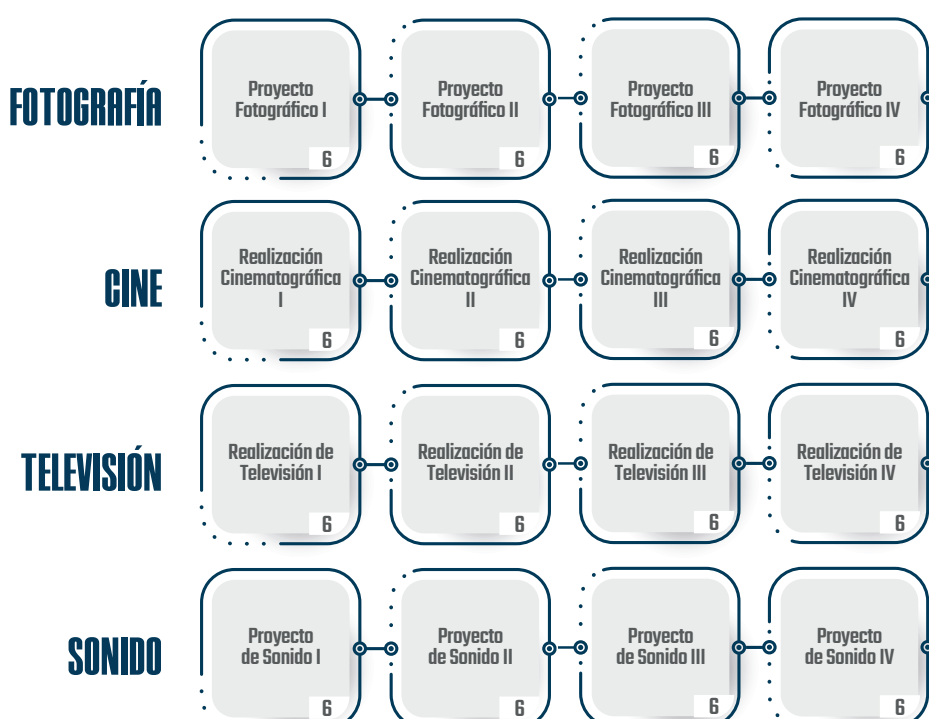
FOTOGRAFÍA

Proyecto Fotográfico I
6

Proyecto Fotográfico II
6

Proyecto Fotográfico III
6

Proyecto Fotográfico IV
6

CINE

Realización Cinematográfica I
6

Realización Cinematográfica II
6

Realización Cinematográfica III
6

Realización Cinematográfica IV
6

TELEVISIÓN

Realización de Televisión I
6

Realización de Televisión II
6

Realización de Televisión III
6

Realización de Televisión IV
6

SONIDO

Proyecto de Sonido I
6

Proyecto de Sonido II
6

Proyecto de Sonido III
6

Proyecto de Sonido IV
6